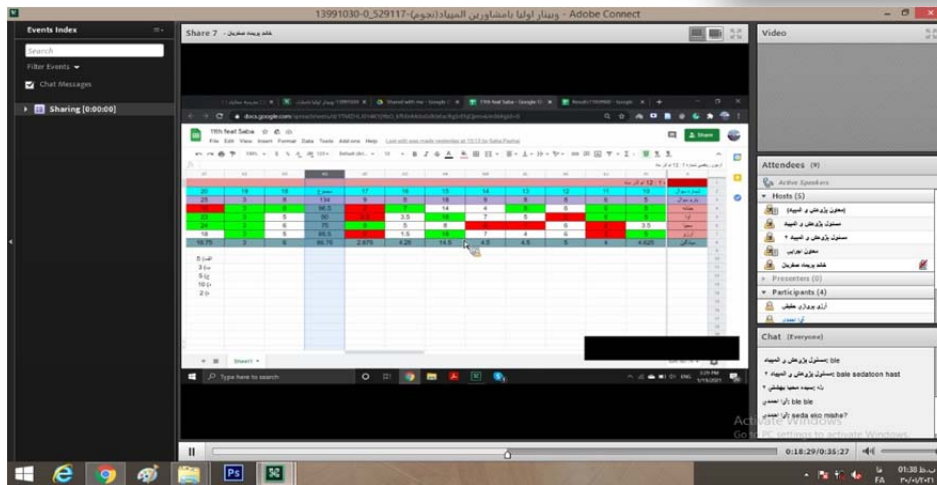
13991030-0_529117-وبینار اولیا بامشاورین المپیاد(نجوم) - Adobe Connect

Events Index

Search

Filter Events

Chat Messages

Sharing [0:00:00]

Share 7 - خانم پریسا صفریان

11th feat Saba

File Edit View Insert Format Data Tools Add-ons Help

Share

Sheet1

Type here to search

Video

Attendees (9)

Active Speakers

Hosts (5)

مسئول پژوهش و المپیاد

مسئول پژوهش و المپیاد

مسئول پژوهش و المپیاد ۲

معاون آموزشی

خانم پریسا صفریان

Presenters (0)

Participants (4)

آرزو پروازی عطیفی

Chat (Everyone)

مسئول پژوهش و المپیاد: ble

مسئول پژوهش و المپیاد ۲: baie sedatoon hast

سمیه معیا بهشتی: نه

آیا احمدی: ble ble

آیا احمدی: seda ako mishe?

Activate Windows
Go to PC settings to activate Windows.

0:18:29/0:35:27

01:38
FA